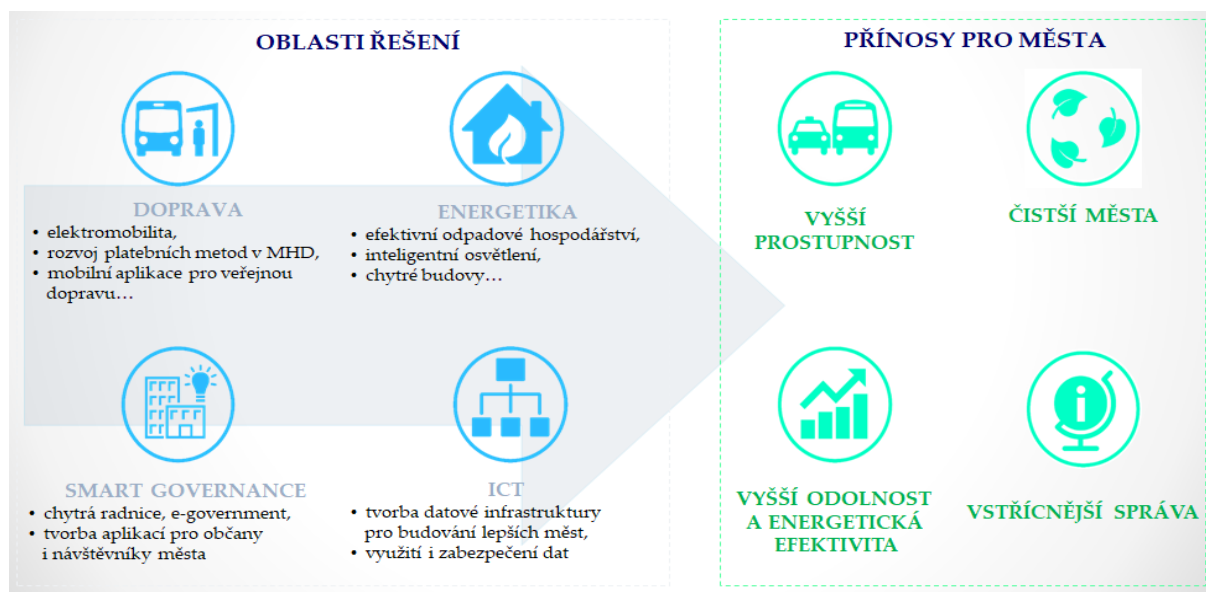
OBLASTI ŘEŠENÍ

DOPRAVA
• elektromobilita,
• rozvoj platebních metod v MHD,
• mobilní aplikace pro veřejnou dopravu…

ENERGETIKA
• efektivní odpadové hospodářství,
• inteligentní osvětlení,
• chytré budovy…

SMART GOVERNANCE
• chytrá radnice, e-government,
• tvorba aplikací pro občany i návštěvníky města

ICT
• tvorba datové infrastruktury pro budování lepších měst,
• využití i zabezpečení dat

PŘÍNOSY PRO MĚSTA

VYŠŠÍ PROSTUPNOST

ČISTŠÍ MĚSTA

VYŠŠÍ ODOLNOST A ENERGETICKÁ EFEKTIVITA

VSTŘÍCNĚJŠÍ SPRÁVA